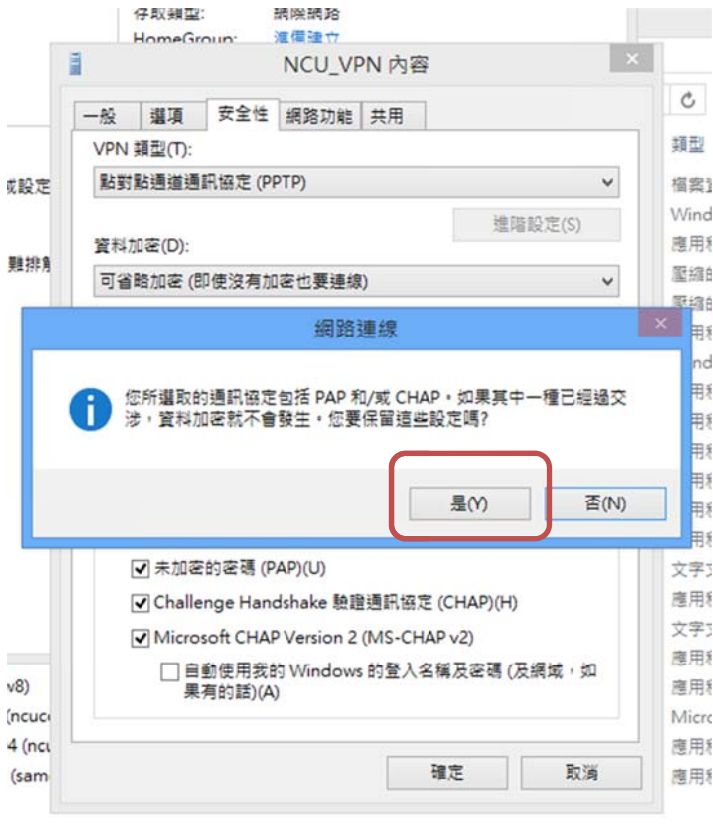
存取類型: 網際網路
HomeGroup: 準備建立

NCU_VPN 內容

一般 選項 安全性 網路功能 共用

VPN 類型(T):
點對點通道通訊協定 (PPTP)
進階設定(S)
資料加密(D):
可省略加密 (即使沒有加密也要連線)

網路連線

您所選取的通訊協定包括 PAP 和/或 CHAP。如果其中一種已經過交涉，資料加密就不會發生。您要保留這些設定嗎?

是(Y) 否(N)

未加密的密碼 (PAP)(U)
Challenge Handshake 驗證通訊協定 (CHAP)(H)
Microsoft CHAP Version 2 (MS-CHAP v2)
自動使用我的 Windows 的登入名稱及密碼 (及網域，如果有的話)(A)

確定 取消

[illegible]設定
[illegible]難排解
v8)
(ncuc
4 (ncu
(sam

類型
檔案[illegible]
Wind
應用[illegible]
壓縮的
壓縮的
應用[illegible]
Wind
應用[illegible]
文字文
應用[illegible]
文字文
應用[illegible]
應用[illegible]
Micro
應用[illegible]
應用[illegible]